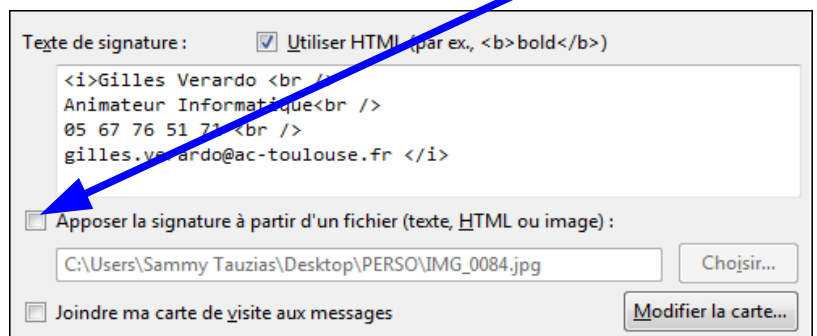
Texte de signature :

Utiliser HTML (par ex., <b>bold</b>)

<i>Gilles Verardo <br />
Animateur Informatique<br />
05 67 76 51 71 <br />
gilles.verardo@ac-toulouse.fr </i>

Apposer la signature à partir d'un fichier (texte, HTML ou image) :

C:\Users\Sammy Tauzias\Desktop\PERSO\IMG_0084.jpg

Choisir...

Joindre ma carte de visite aux messages

Modifier la carte...